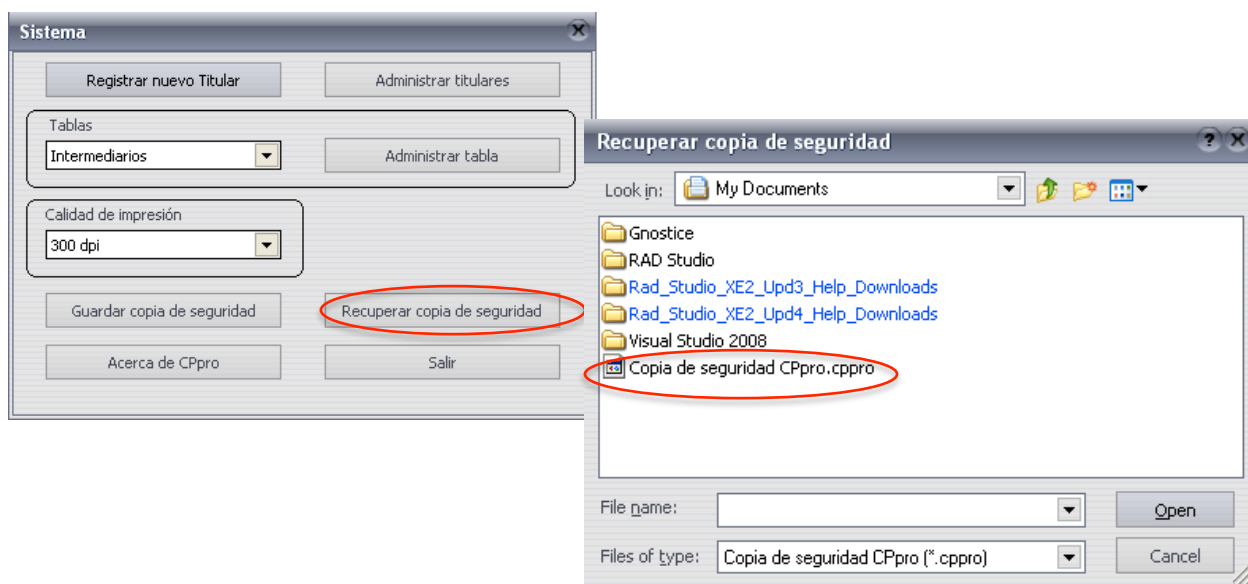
Sistema

Registrar nuevo Titular

Administrar titulares

Tablas

Intermediarios

Administrar tabla

Calidad de impresión

300 dpi

Guardar copia de seguridad

Recuperar copia de seguridad

Acerca de CPpro

Salir

Recuperar copia de seguridad

Look in: My Documents

Gnostice
RAD Studio
Rad_Studio_XE2_Upd3_Help_Downloads
Rad_Studio_XE2_Upd4_Help_Downloads
Visual Studio 2008
Copia de seguridad CPpro.cppro

File name:

Open

Files of type: Copia de seguridad CPpro (*.cppro)

Cancel